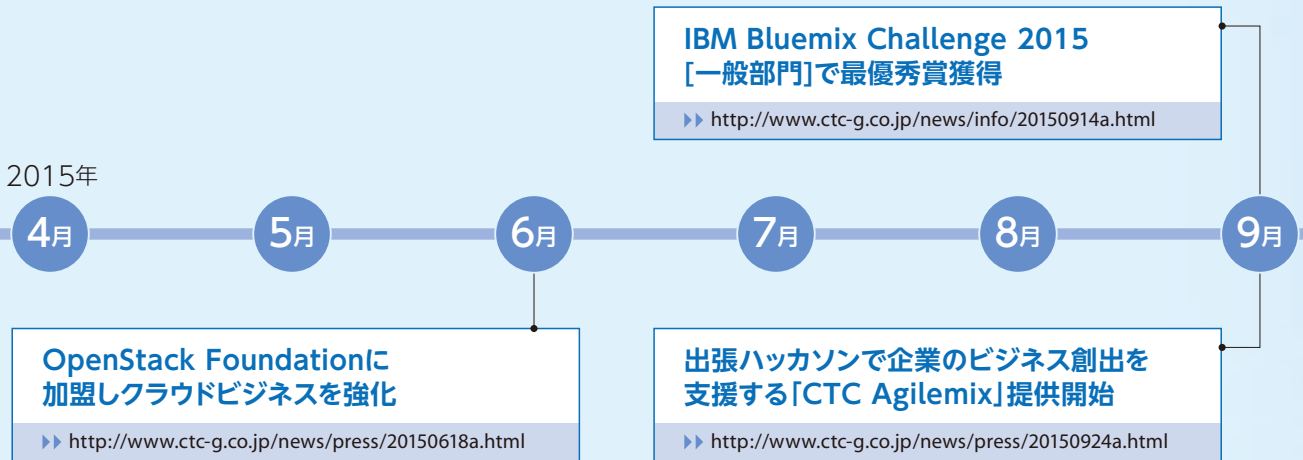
IBM Bluemix Challenge 2015
[一般部門]で最優秀賞獲得

http://www.ctc-g.co.jp/news/info/20150914a.html

2015年

4月

5月

6月

7月

8月

9月

OpenStack Foundationに
加盟しクラウドビジネスを強化

http://www.ctc-g.co.jp/news/press/20150618a.html

出張ハッカソンで企業のビジネス創出を
支援する「CTC Agilemix」提供開始

http://www.ctc-g.co.jp/news/press/20150924a.html